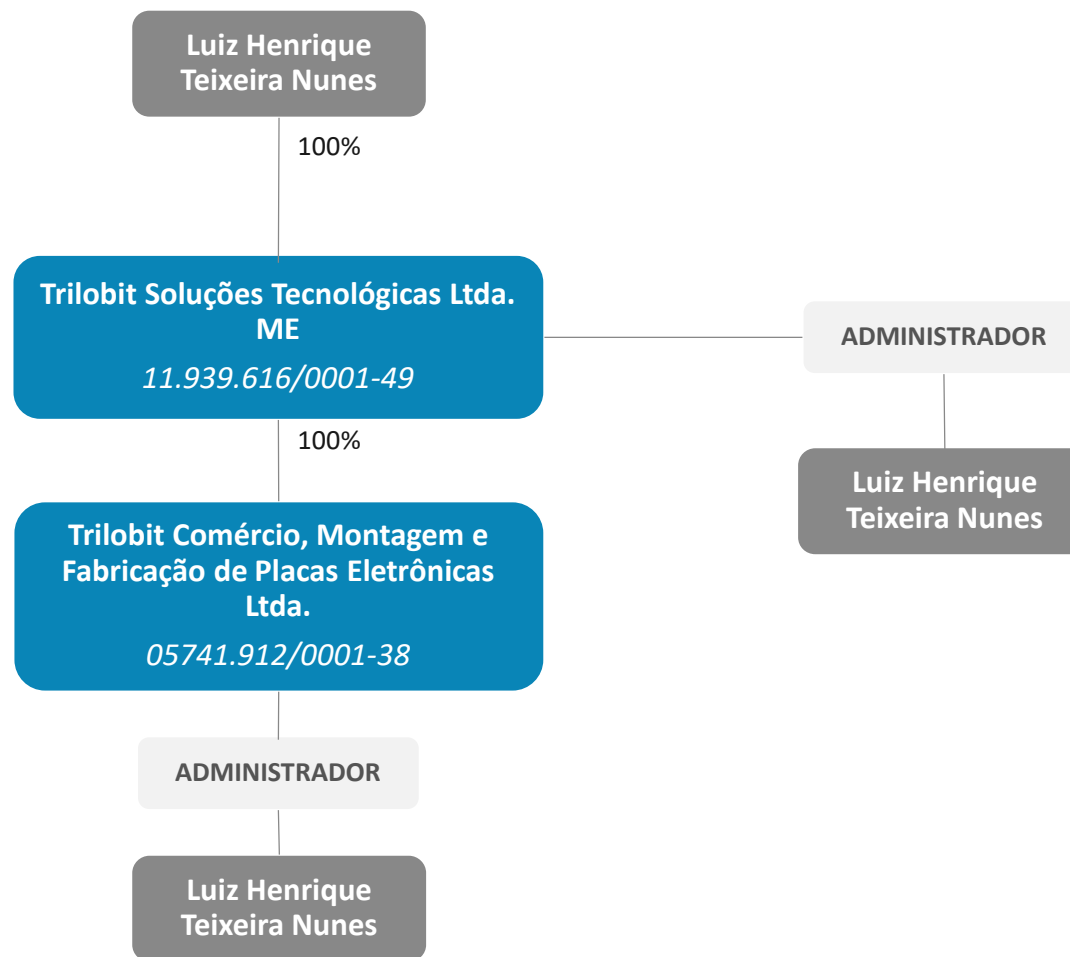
Luiz Henrique Teixeira Nunes

100%

Trilobit Soluções Tecnológicas Ltda. ME

11.939.616/0001-49

ADMINISTRADOR

Luiz Henrique Teixeira Nunes

100%

Trilobit Comércio, Montagem e Fabricação de Placas Eletrônicas Ltda.

05741.912/0001-38

ADMINISTRADOR

Luiz Henrique Teixeira Nunes